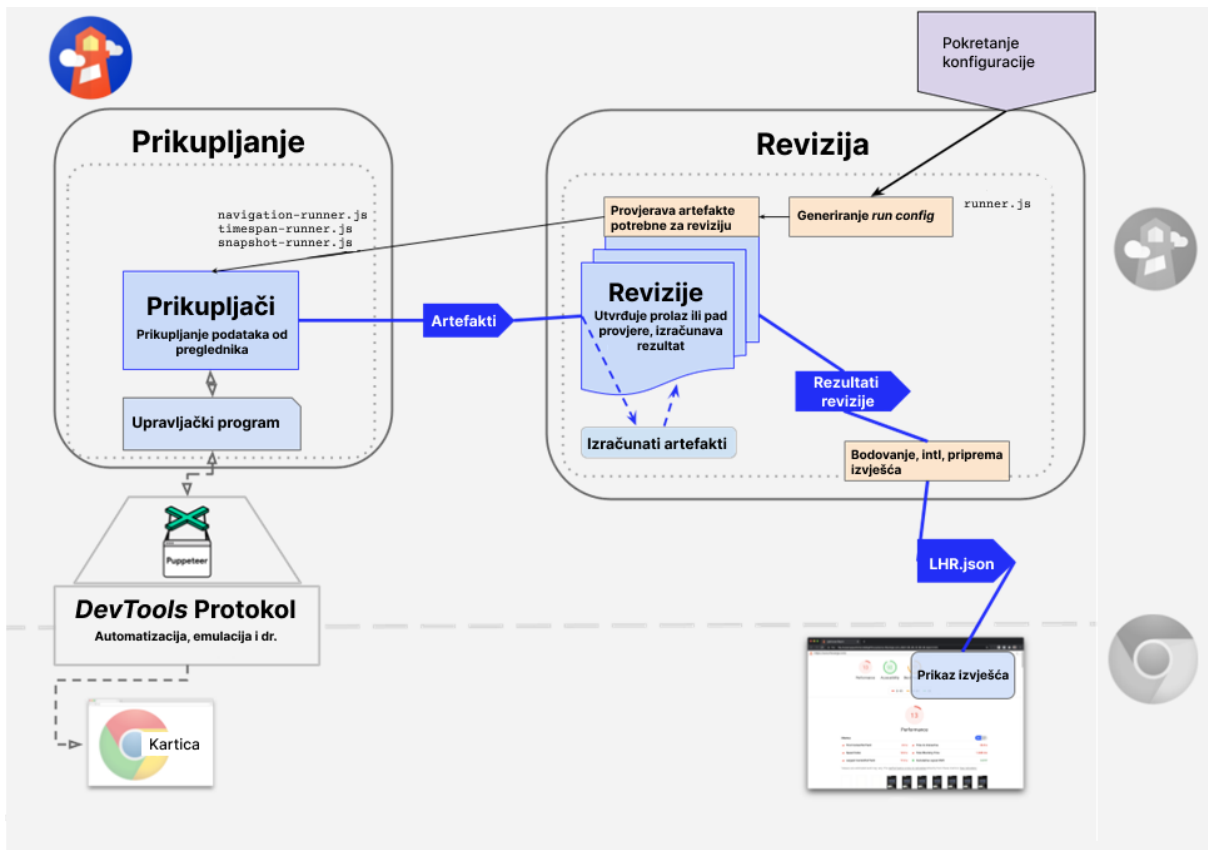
Pokretanje konfiguracije

Prikupljanje

navigation-runner.js
timespan-runner.js
snapshot-runner.js

Prikupljači
Prikupljanje podataka od preglednika

Upravljački program

Revizija

Provjerava artefakte potrebne za reviziju

Generiranje *run config*

runner.js

Artefakti

Revizije
Utvrđuje prolaz ili pad provjere, izračunava rezultat

Izračunati artefakti

Rezultati revizije

Bodovanje, intl, priprema izvješća

Puppeteer

*DevTools* Protokol
Automatizacija, emulacija i dr.

LHR.json

Prikaz izvješća

13

Performance

Kartica